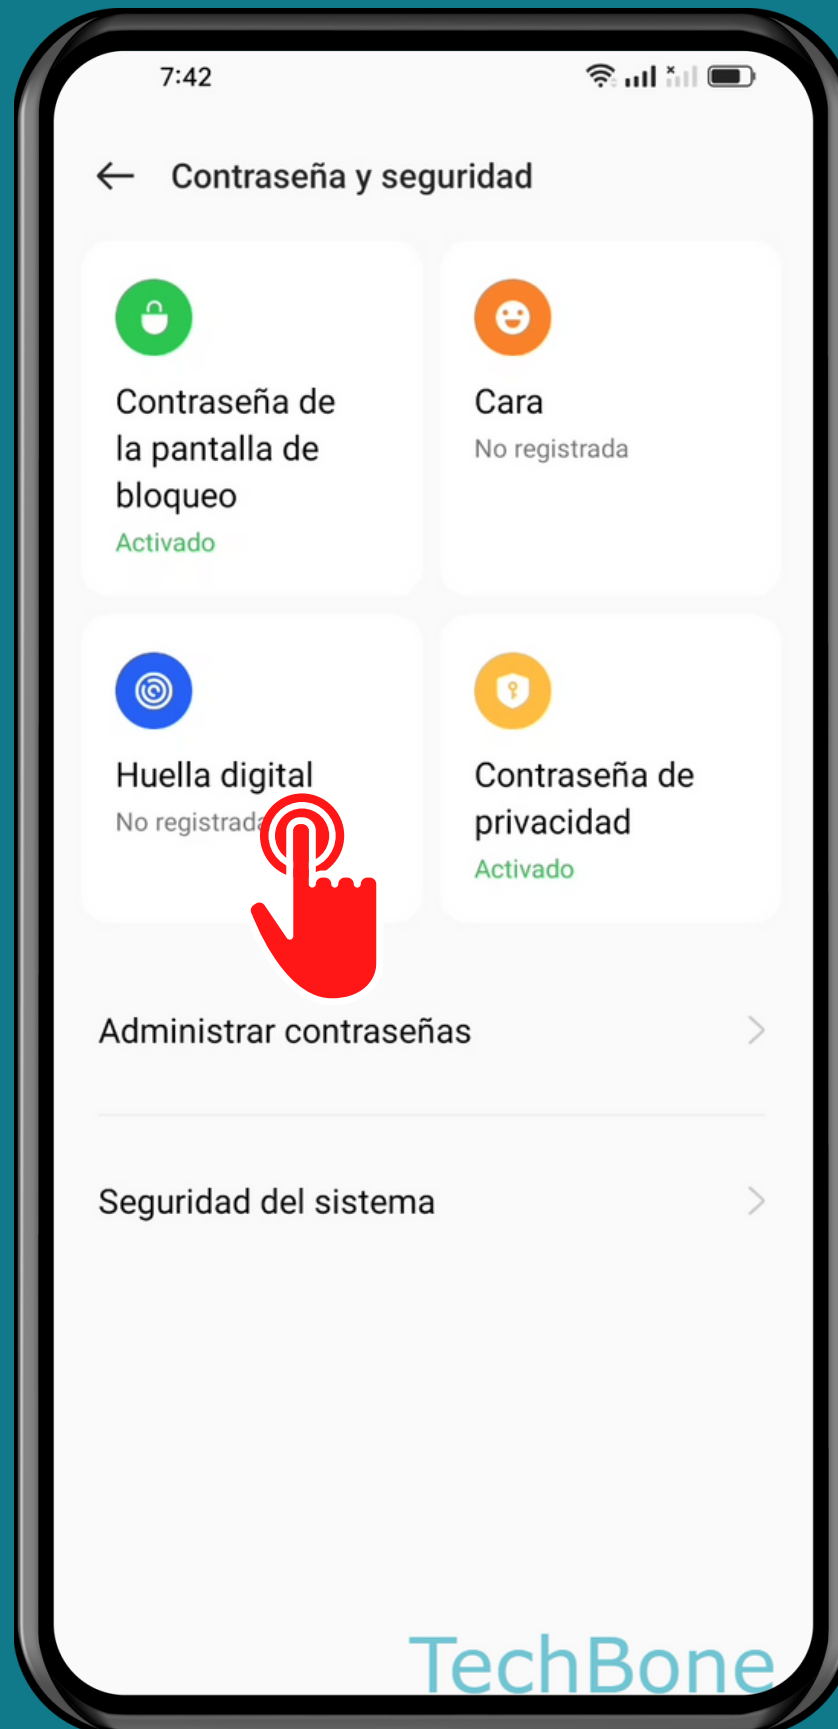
7:42

Contraseña y seguridad

Contraseña de la pantalla de bloqueo
Activado

Cara
No registrada

Huella digital
No registrada

Contraseña de privacidad
Activado

Administrar contraseñas

Seguridad del sistema

TechBone